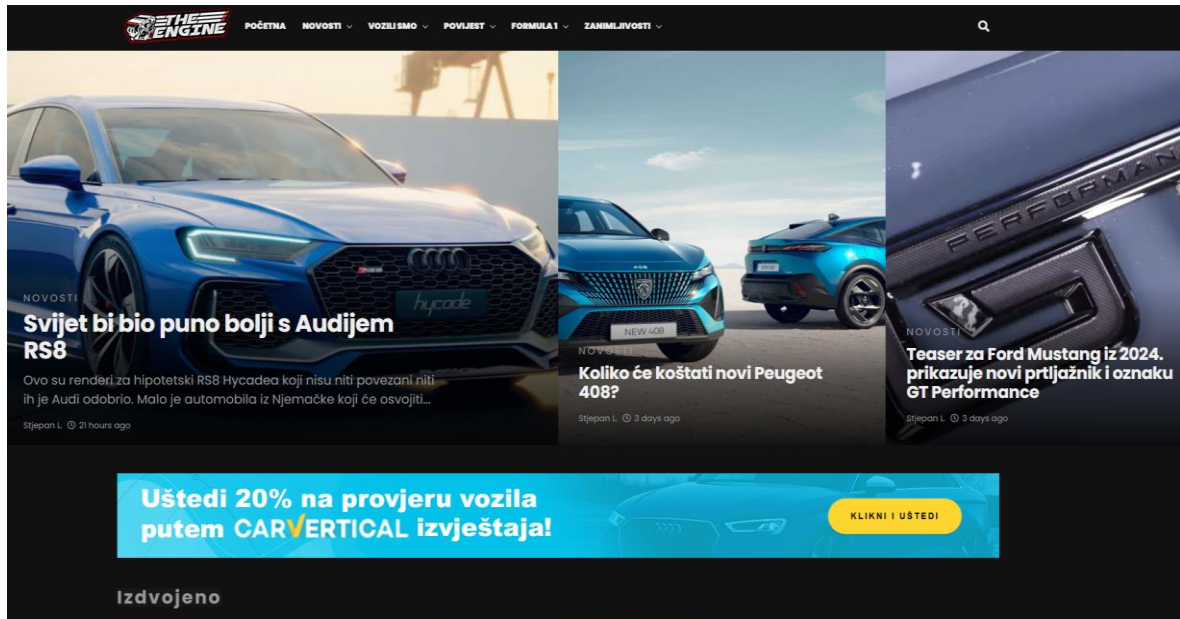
THE ENGINE

POČETNA NOVOSTI VOZILI SMO POVIJEST FORMULA 1 ZANIMLJIVOSTI

NOVOSTI

Svijet bi bio puno bolji s Audijem RS8

Ovo su renderi za hipotetski RS8 Hycadea koji nisu niti povezani niti ih je Audi odobrio. Malo je automobila iz Njemačke koji će osvojiti...

Stjepan L. 21 hours ago

NOVOSTI

Koliko će koštati novi Peugeot 408?

Stjepan L. 3 days ago

NOVOSTI

Teaser za Ford Mustang iz 2024. prikazuje novi prtljažnik i oznaku GT Performance

Stjepan L. 3 days ago

Uštedi 20% na provjeru vozila putem CARVERTICAL izvještaja!

KLIKNI I UŠTEDI

Izdvojeno